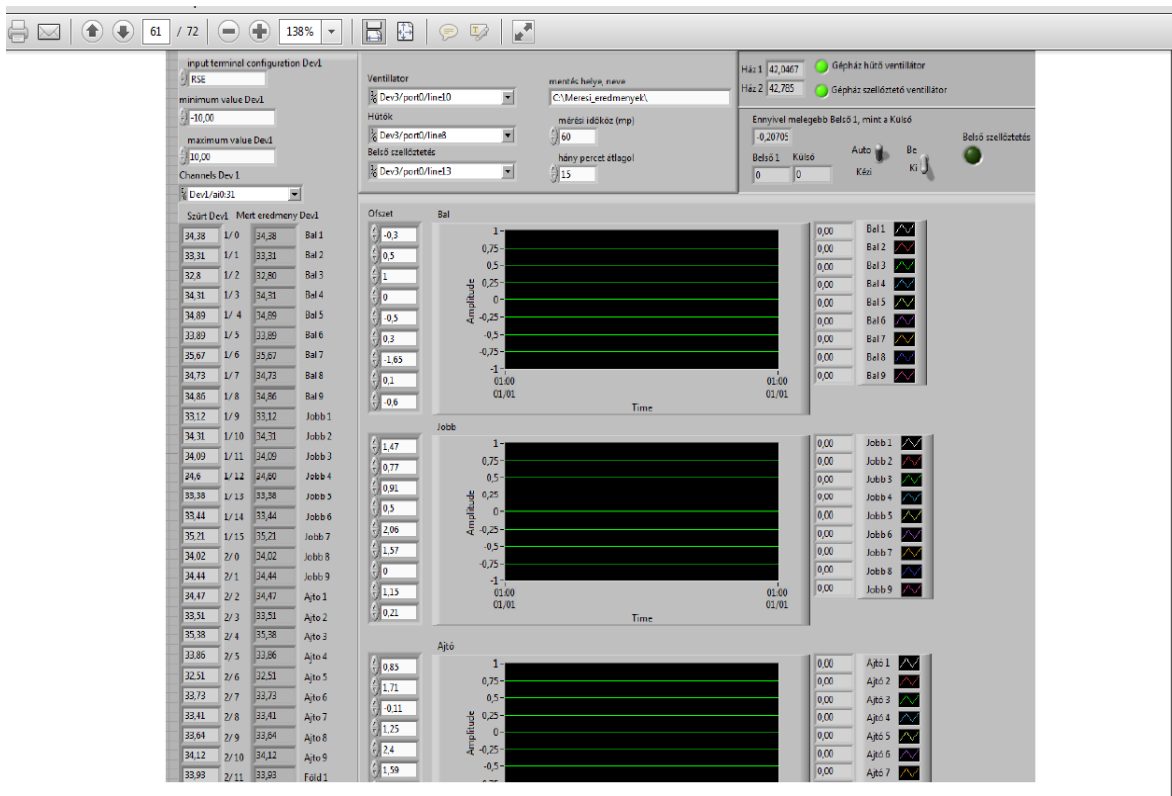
61 / 72
138%

input terminal configuration Dev1
RSE
minimum value Dev1
-10,00
maximum value Dev1
10,00
Channels Dev 1
Dev1/ai0:31

| Szűrt Dev1 | | Mert eredmeny Dev1 | |
|---|---|---|---|
| 34,38 | 1/0 | 34,38 | Bal 1 |
| 33,31 | 1/1 | 33,31 | Bal 2 |
| 32,8 | 1/2 | 32,80 | Bal 3 |
| 34,31 | 1/3 | 34,31 | Bal 4 |
| 34,89 | 1/4 | 34,89 | Bal 5 |
| 33,89 | 1/5 | 33,89 | Bal 6 |
| 35,67 | 1/6 | 35,67 | Bal 7 |
| 34,73 | 1/7 | 34,73 | Bal 8 |
| 34,86 | 1/8 | 34,86 | Bal 9 |
| 33,12 | 1/9 | 33,12 | Jobb 1 |
| 34,31 | 1/10 | 34,31 | Jobb 2 |
| 34,09 | 1/11 | 34,09 | Jobb 3 |
| 34,6 | 1/12 | 34,60 | Jobb 4 |
| 33,38 | 1/13 | 33,38 | Jobb 5 |
| 33,44 | 1/14 | 33,44 | Jobb 6 |
| 35,21 | 1/15 | 35,21 | Jobb 7 |
| 34,02 | 2/0 | 34,02 | Jobb 8 |
| 34,44 | 2/1 | 34,44 | Jobb 9 |
| 34,47 | 2/2 | 34,47 | Ajto 1 |
| 33,51 | 2/3 | 33,51 | Ajto 2 |
| 35,38 | 2/4 | 35,38 | Ajto 3 |
| 33,86 | 2/5 | 33,86 | Ajto 4 |
| 32,51 | 2/6 | 32,51 | Ajto 5 |
| 33,73 | 2/7 | 33,73 | Ajto 6 |
| 33,41 | 2/8 | 33,41 | Ajto 7 |
| 33,64 | 2/9 | 33,64 | Ajto 8 |
| 34,12 | 2/10 | 34,12 | Ajto 9 |
| 33,93 | 2/11 | 33,93 | Föld 1 |

Ventillator
Dev3/port0/line10
Hűtők
Dev3/port0/line8
Belső szellőztetés
Dev3/port0/line13
mentés helye, neve
C:\Meresi_eredmenyek\
mérési időköz (mp)
60
hány percet átlagol
15

Ház 1 42,0467
Ház 2 42,785
Gépház hűtő ventillátor
Gépház szellőztető ventillátor
Ennyivel melegebb Belső 1, mint a Külső
-0,20705
Belső 1 Külső
0 0
Auto Kézi
Be Ki
Belső szellőztetés

Ofszet
-0,3
0,5
1
0
-0,5
0,3
-1,65
0,1
-0,6
Bal
1
0,75
0,5
0,25
0
-0,25
-0,5
-0,75
-1
Amplitude
01:00 01/01
01:00 01/01
Time
0,00 Bal 1
0,00 Bal 2
0,00 Bal 3
0,00 Bal 4
0,00 Bal 5
0,00 Bal 6
0,00 Bal 7
0,00 Bal 8
0,00 Bal 9

1,47
0,77
0,91
0,5
2,06
1,57
0
1,15
0,21
Jobb
1
0,75
0,5
0,25
0
-0,25
-0,5
-0,75
-1
Amplitude
01:00 01/01
01:00 01/01
Time
0,00 Jobb 1
0,00 Jobb 2
0,00 Jobb 3
0,00 Jobb 4
0,00 Jobb 5
0,00 Jobb 6
0,00 Jobb 7
0,00 Jobb 8
0,00 Jobb 9

0,85
1,71
-0,11
1,25
2,4
1,59
Ajtó
1
0,75
0,5
0,25
0
-0,25
-0,5
Amplitude
0,00 Ajtó 1
0,00 Ajtó 2
0,00 Ajtó 3
0,00 Ajtó 4
0,00 Ajtó 5
0,00 Ajtó 6
0,00 Ajtó 7